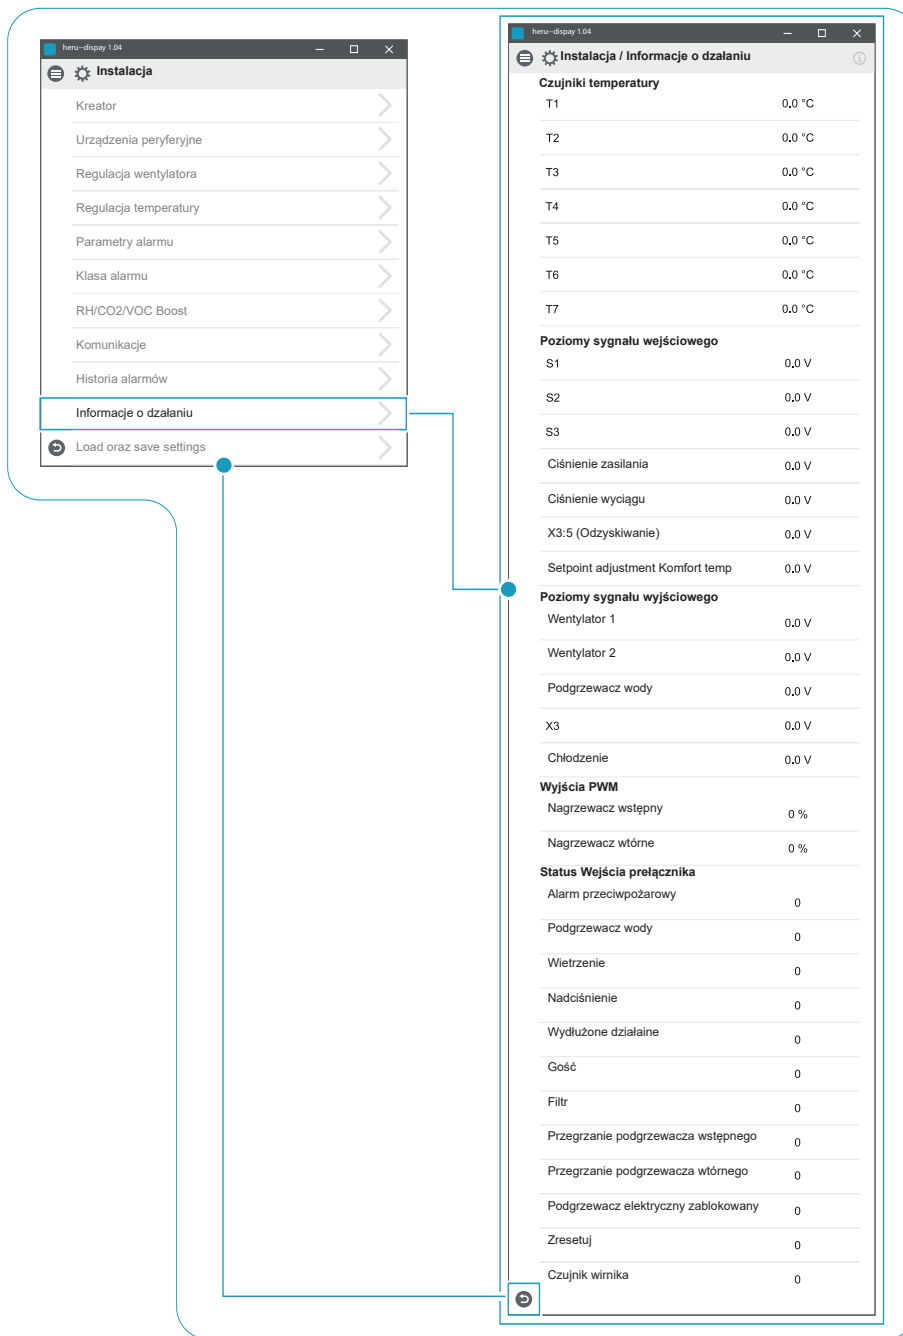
heru--dispay 1.04

Instalacja

Kreator

Urządzenia peryferyjne

Regulacja wentylatora

Regulacja temperatury

Parametry alarmu

Klasa alarmu

RH/CO2/VOC Boost

Komunikacje

Historia alarmów

Informacje o działaniu

Load oraz save settings

heru--dispay 1.04

Instalacja / Informacje o działaniu

Czujniki temperatury

| | |
|---|---|
| T1 | 0.0 °C |
| T2 | 0.0 °C |
| T3 | 0.0 °C |
| T4 | 0.0 °C |
| T5 | 0.0 °C |
| T6 | 0.0 °C |
| T7 | 0.0 °C |

Poziomy sygnału wejściowego

| | |
|---|---|
| S1 | 0.0 V |
| S2 | 0.0 V |
| S3 | 0.0 V |
| Ciśnienie zasilania | 0.0 V |
| Ciśnienie wyciągu | 0.0 V |
| X3:5 (Odzyskiwanie) | 0.0 V |
| Setpoint adjustment Komfort temp | 0.0 V |

Poziomy sygnału wyjściowego

| | |
|---|---|
| Wentylator 1 | 0.0 V |
| Wentylator 2 | 0.0 V |
| Podgrzewacz wody | 0.0 V |
| X3 | 0.0 V |
| Chłodzenie | 0.0 V |

Wyjścia PWM

| | |
|---|---|
| Nagrzewacz wstępny | 0 % |
| Nagrzewacz wtórne | 0 % |

Status Wejścia prełącznika

| | |
|---|---|
| Alarm przeciwpożarowy | 0 |
| Podgrzewacz wody | 0 |
| Wietrzenie | 0 |
| Nadciśnienie | 0 |
| Wydłużone działaine | 0 |
| Gość | 0 |
| Filtr | 0 |
| Przegrzanie podgrzewacza wstępnego | 0 |
| Przegrzanie podgrzewacza wtórnego | 0 |
| Podgrzewacz elektryczny zablokowany | 0 |
| Zresetuj | 0 |
| Czujnik wirnika | 0 |